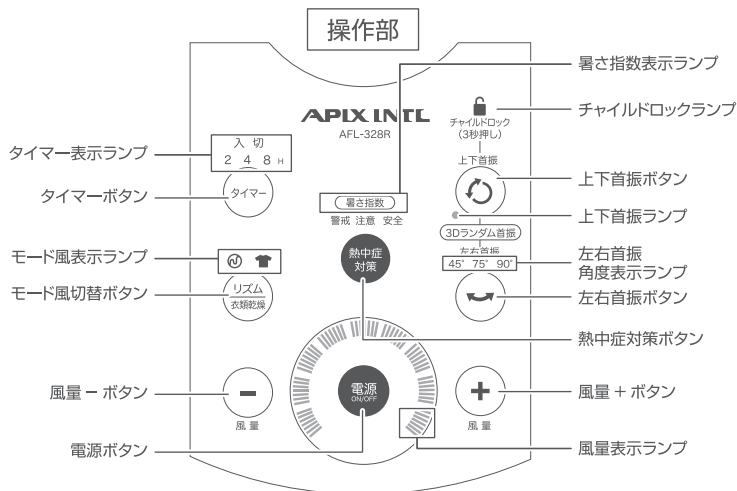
操作部

暑さ指数表示ランプ

APIX INTL
AFL-328R

チャイルドロック
(3秒押し)

チャイルドロックランプ

タイマー表示ランプ

入 切
2 4 8 H

タイマーボタン

タイマー

暑さ指数
警戒 注意 安全

上下首振

上下首振ボタン

上下首振ランプ

3Dランダム首振

左右首振

45° 75° 90°

左右首振
角度表示ランプ

モード風表示ランプ

モード風切替ボタン

リズム
衣類乾燥

熱中症
対策

左右首振ボタン

熱中症対策ボタン

風量 − ボタン

風量

電源
ON/OFF

風量

風量 + ボタン

電源ボタン

風量表示ランプ